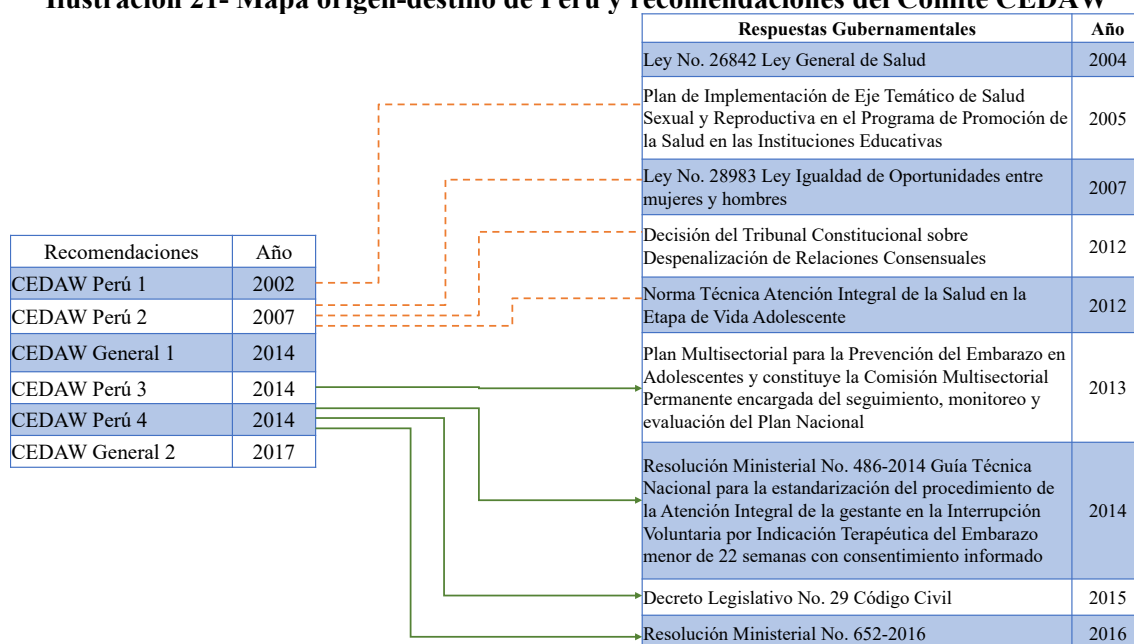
Ilustración 21- Mapa origen-destino de Perú y recomendaciones del Comité CEDAW

| Recomendaciones | Año |
|---|---|
| CEDAW Perú 1 | 2002 |
| CEDAW Perú 2 | 2007 |
| CEDAW General 1 | 2014 |
| CEDAW Perú 3 | 2014 |
| CEDAW Perú 4 | 2014 |
| CEDAW General 2 | 2017 |

| Respuestas Gubernamentales | Año |
|---|---|
| Ley No. 26842 Ley General de Salud | 2004 |
| Plan de Implementación de Eje Temático de Salud Sexual y Reproductiva en el Programa de Promoción de la Salud en las Instituciones Educativas | 2005 |
| Ley No. 28983 Ley Igualdad de Oportunidades entre mujeres y hombres | 2007 |
| Decisión del Tribunal Constitucional sobre Despenalización de Relaciones Consensuales | 2012 |
| Norma Técnica Atención Integral de la Salud en la Etapa de Vida Adolescente | 2012 |
| Plan Multisectorial para la Prevención del Embarazo en Adolescentes y constituye la Comisión Multisectorial Permanente encargada del seguimiento, monitoreo y evaluación del Plan Nacional | 2013 |
| Resolución Ministerial No. 486-2014 Guía Técnica Nacional para la estandarización del procedimiento de la Atención Integral de la gestante en la Interrupción Voluntaria por Indicación Terapéutica del Embarazo menor de 22 semanas con consentimiento informado | 2014 |
| Decreto Legislativo No. 29 Código Civil | 2015 |
| Resolución Ministerial No. 652-2016 | 2016 |